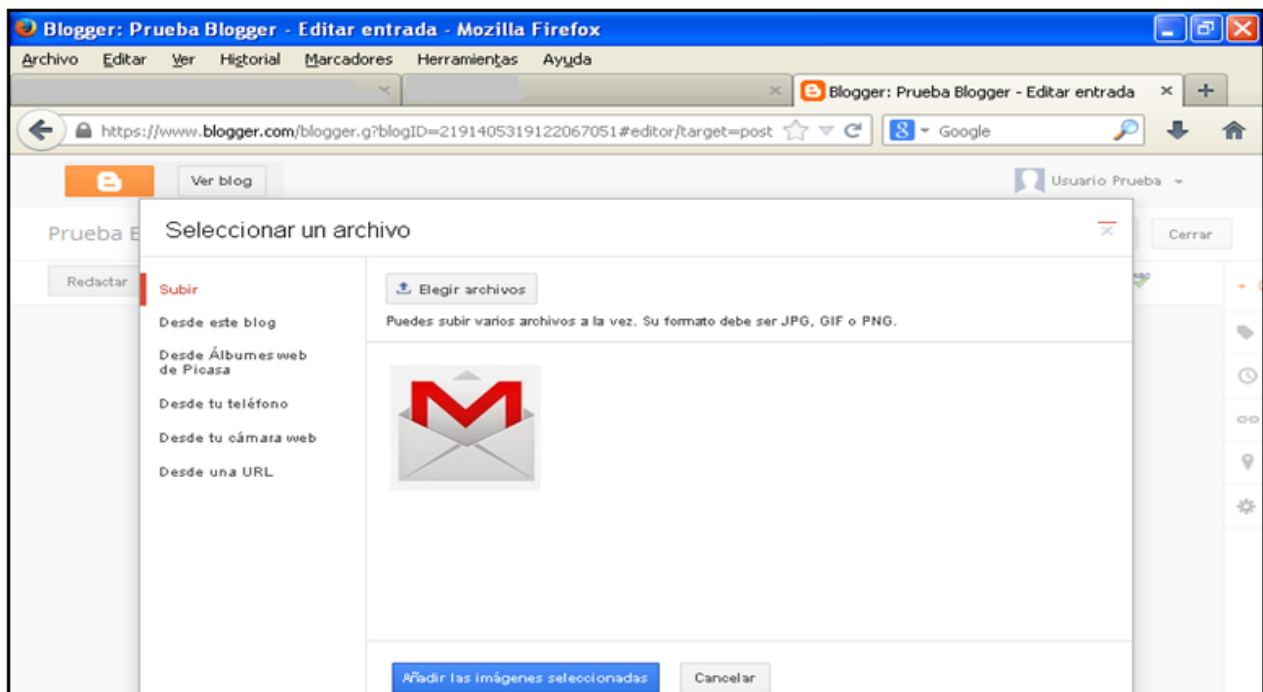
Blogger: Prueba Blogger - Editar entrada - Mozilla Firefox

Archivo Editar Ver Historial Marcadores Herramientas Ayuda

Blogger: Prueba Blogger - Editar entrada ×

https://www.blogger.com/blogger.g?blogID=2191405319122067051#editor/target=post

Google

Ver blog

Usuario Prueba

Prueba B

Cerrar

Redactar

Seleccionar un archivo

Subir

Desde este blog

Desde Álbumes web de Picasa

Desde tu teléfono

Desde tu cámara web

Desde una URL

Elegir archivos

Puedes subir varios archivos a la vez. Su formato debe ser JPG, GIF o PNG.

Añadir las imágenes seleccionadas

Cancelar